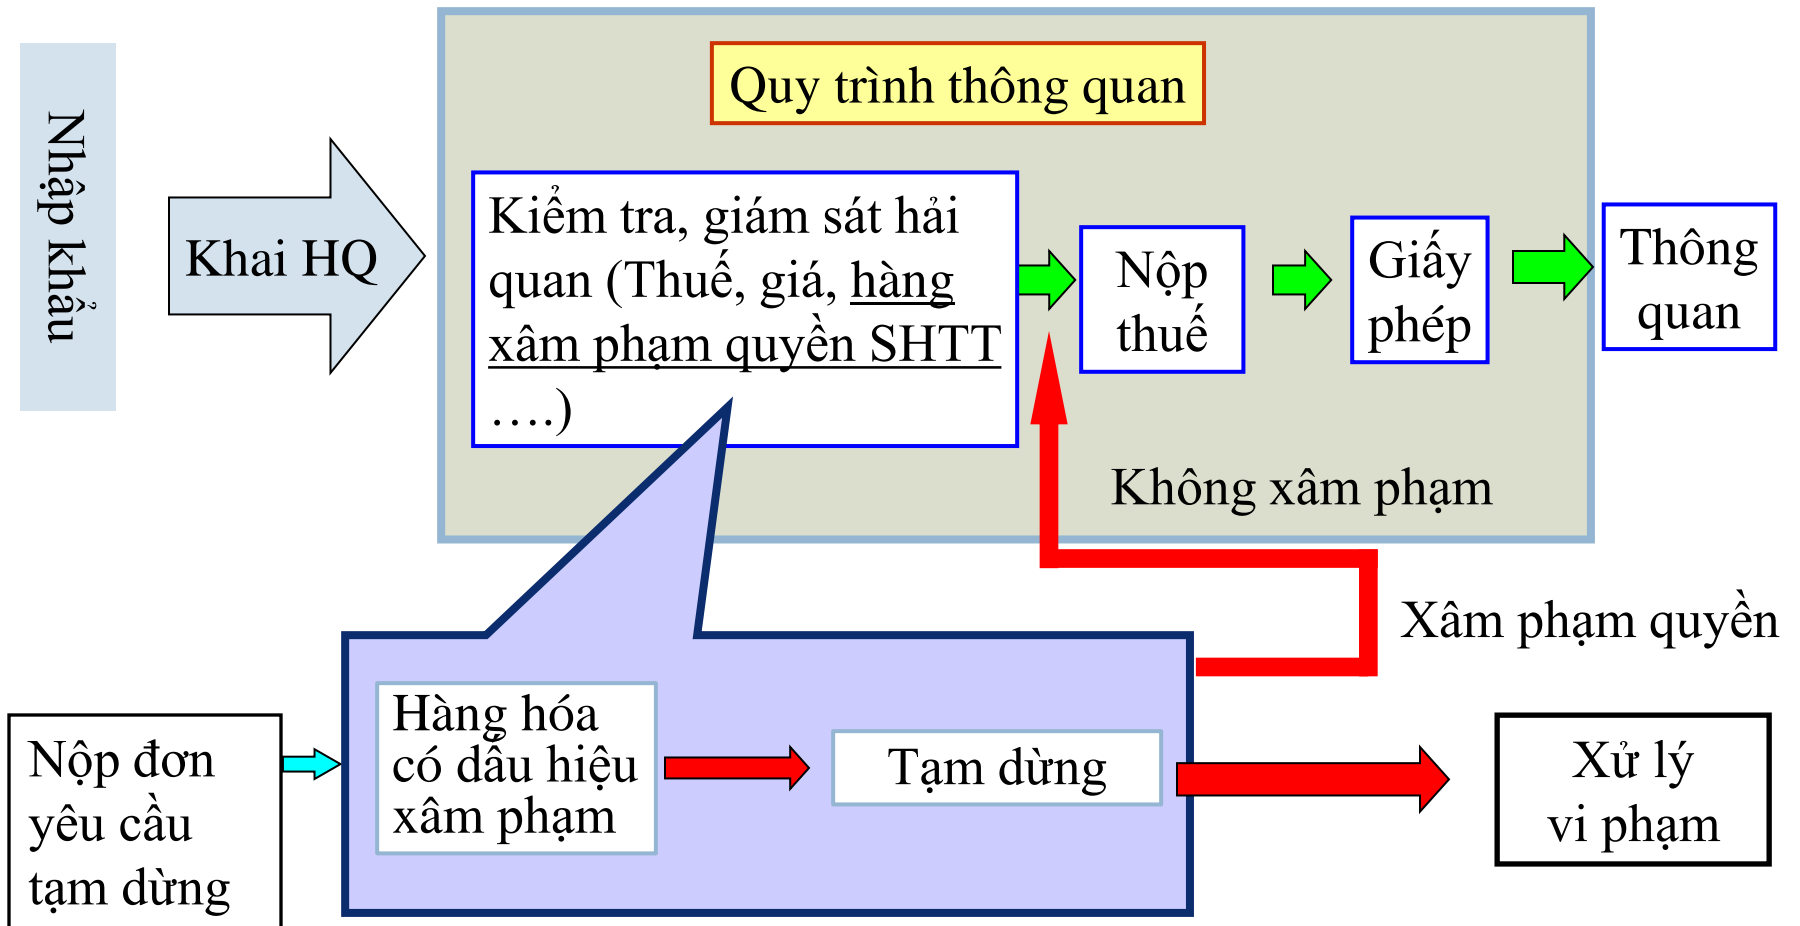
Nhập khẩu

Khai HQ

Quy trình thông quan

Kiểm tra, giám sát hải quan (Thuế, giá, hàng xâm phạm quyền SHTT ….)

Nộp thuế

Giấy phép

Thông quan

Không xâm phạm

Xâm phạm quyền

Nộp đơn yêu cầu tạm dừng

Hàng hóa có dấu hiệu xâm phạm

Tạm dừng

Xử lý vi phạm